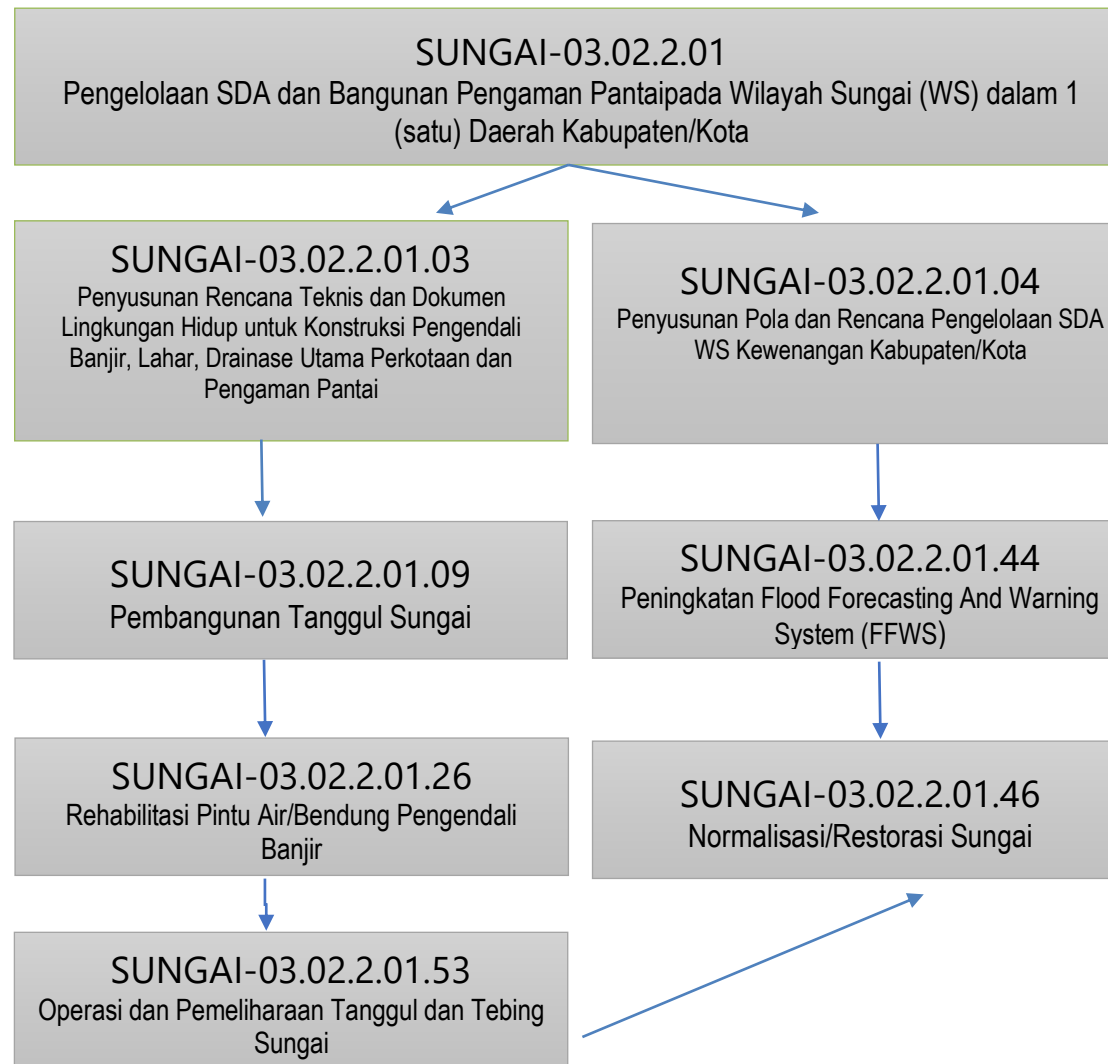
SUNGAI-03.02.2.01
Pengelolaan SDA dan Bangunan Pengaman Pantaipada Wilayah Sungai (WS) dalam 1 (satu) Daerah Kabupaten/Kota

SUNGAI-03.02.2.01.03
Penyusunan Rencana Teknis dan Dokumen Lingkungan Hidup untuk Konstruksi Pengendali Banjir, Lahar, Drainase Utama Perkotaan dan Pengaman Pantai

SUNGAI-03.02.2.01.09
Pembangunan Tanggul Sungai

SUNGAI-03.02.2.01.26
Rehabilitasi Pintu Air/Bendung Pengendali Banjir

SUNGAI-03.02.2.01.53
Operasi dan Pemeliharaan Tanggul dan Tebing Sungai

SUNGAI-03.02.2.01.04
Penyusunan Pola dan Rencana Pengelolaan SDA WS Kewenangan Kabupaten/Kota

SUNGAI-03.02.2.01.44
Peningkatan Flood Forecasting And Warning System (FFWS)

SUNGAI-03.02.2.01.46
Normalisasi/Restorasi Sungai